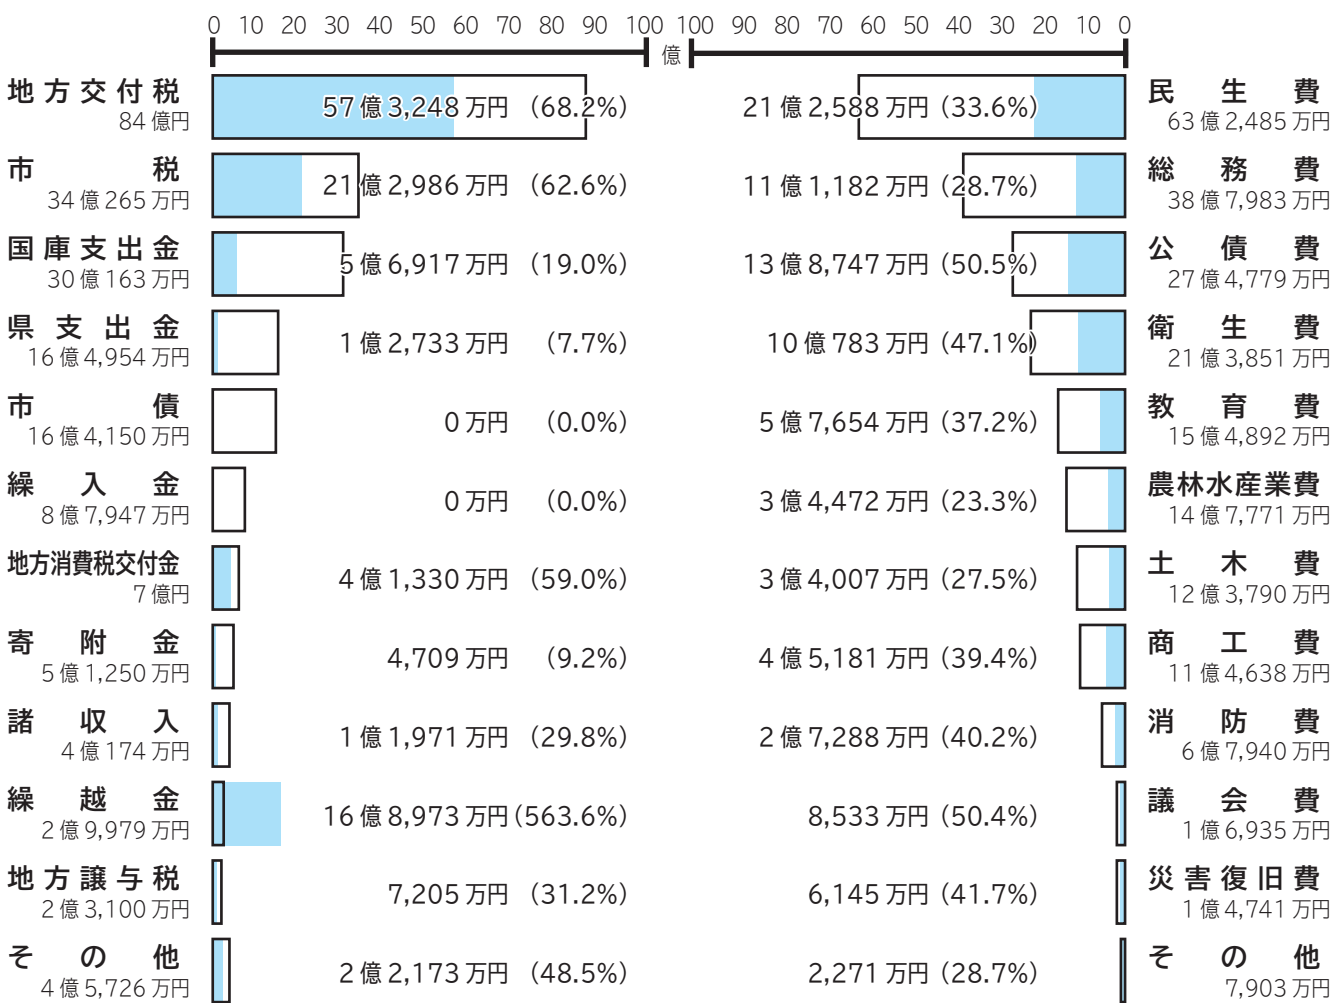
0 10 20 30 40 50 60 70 80 90 100 億 100 90 80 70 60 50 40 30 20 10 0

地方交付税
84 億円
57 億 3,248 万円 (68.2%)
21 億 2,588 万円 (33.6%)
民生費
63 億 2,485 万円

市税
34 億 265 万円
21 億 2,986 万円 (62.6%)
11 億 1,182 万円 (28.7%)
総務費
38 億 7,983 万円

国庫支出金
30 億 163 万円
5 億 6,917 万円 (19.0%)
13 億 8,747 万円 (50.5%)
公債費
27 億 4,779 万円

県支出金
16 億 4,954 万円
1 億 2,733 万円 (7.7%)
10 億 783 万円 (47.1%)
衛生費
21 億 3,851 万円

市債
16 億 4,150 万円
0 万円 (0.0%)
5 億 7,654 万円 (37.2%)
教育費
15 億 4,892 万円

繰入金
8 億 7,947 万円
0 万円 (0.0%)
3 億 4,472 万円 (23.3%)
農林水産業費
14 億 7,771 万円

地方消費税交付金
7 億円
4 億 1,330 万円 (59.0%)
3 億 4,007 万円 (27.5%)
土木費
12 億 3,790 万円

寄附金
5 億 1,250 万円
4,709 万円 (9.2%)
4 億 5,181 万円 (39.4%)
商工費
11 億 4,638 万円

諸収入
4 億 174 万円
1 億 1,971 万円 (29.8%)
2 億 7,288 万円 (40.2%)
消防費
6 億 7,940 万円

繰越金
2 億 9,979 万円
16 億 8,973 万円 (563.6%)
8,533 万円 (50.4%)
議会費
1 億 6,935 万円

地方譲与税
2 億 3,100 万円
7,205 万円 (31.2%)
6,145 万円 (41.7%)
災害復旧費
1 億 4,741 万円

その他
4 億 5,726 万円
2 億 2,173 万円 (48.5%)
2,271 万円 (28.7%)
その他
7,903 万円